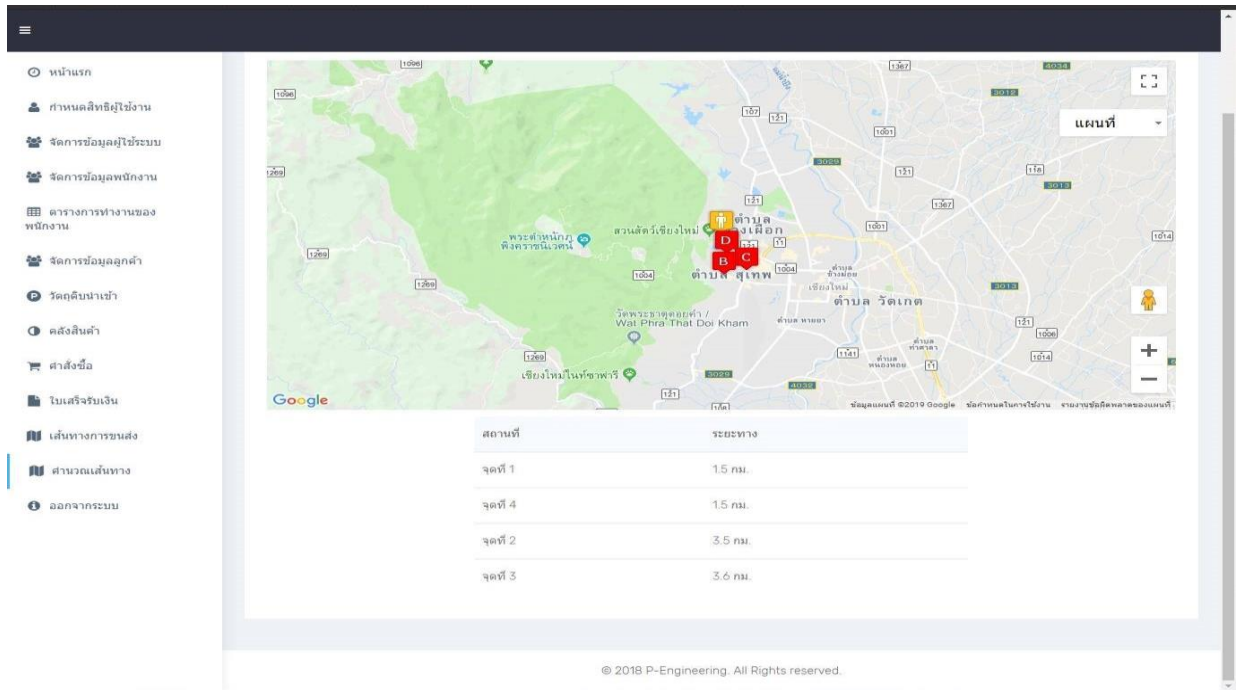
หน้าแรก
กำหนดสิทธิผู้ใช้งาน
จัดการข้อมูลผู้ใช้ระบบ
จัดการข้อมูลพนักงาน
ตารางการทำงานของพนักงาน
จัดการข้อมูลลูกค้า
วัตถุดิบนำเข้า
คลังสินค้า
คำสั่งซื้อ
ใบเสร็จรับเงิน
เส้นทางการขนส่ง
คำนวณเส้นทาง
ออกจากระบบ

แผนที่
สวนสัตว์เชียงใหม่
ตำบล ช้างเผือก
พระตำหนักภูพิงคราชนิเวศน์
ตำบล สุเทพ
ตำบล วัดเกต
วัดพระธาตุดอยคำ / Wat Phra That Doi Kham
เชียงใหม่ไนท์ซาฟารี
D
B
C
Google
ข้อมูลแผนที่ ©2019 Google ข้อกำหนดในการใช้งาน รายงานข้อผิดพลาดของแผนที่

| สถานที่ | ระยะทาง |
|---|---|
| จุดที่ 1 | 1.5 กม. |
| จุดที่ 4 | 1.5 กม. |
| จุดที่ 2 | 3.5 กม. |
| จุดที่ 3 | 3.6 กม. |

© 2018 P-Engineering. All Rights reserved.